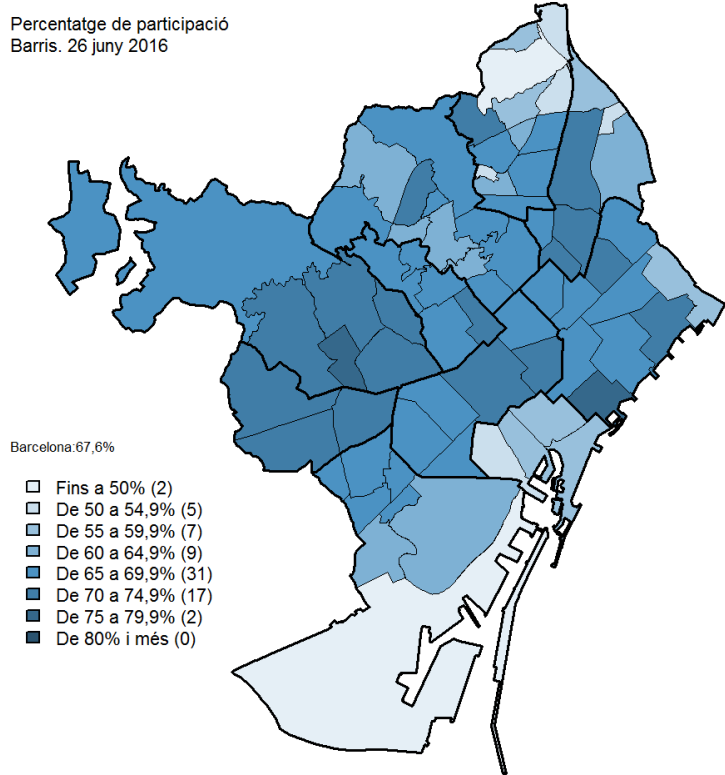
Percentatge de participació
Barris. 26 juny 2016

Barcelona:67,6%

Fins a 50% (2)
De 50 a 54,9% (5)
De 55 a 59,9% (7)
De 60 a 64,9% (9)
De 65 a 69,9% (31)
De 70 a 74,9% (17)
De 75 a 79,9% (2)
De 80% i més (0)